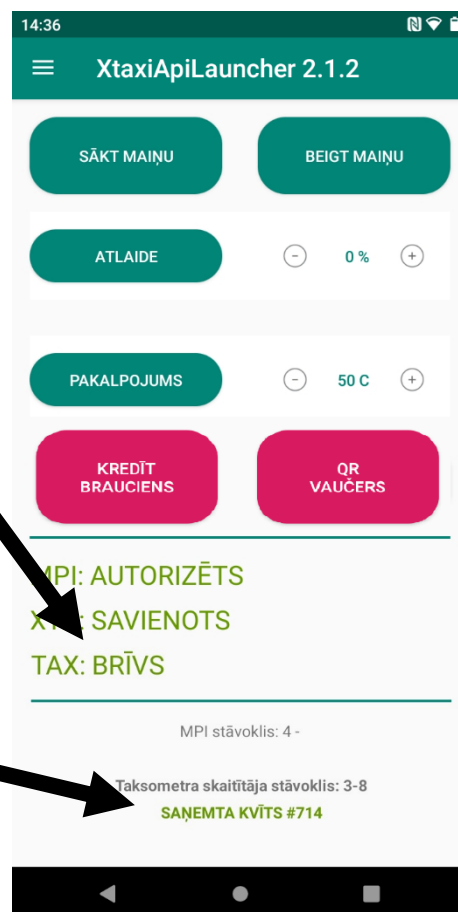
14:36

XtaxiApiLauncher 2.1.2

SĀKT MAIŅU

BEIGT MAIŅU

ATLAIDE

0 %

PAKALPOJUMS

50 C

KREDĪT BRAUCIENS

QR VAUČERS

MPI: AUTORIZĒTS

X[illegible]: SAVIENOTS

TAX: BRĪVS

MPI stāvoklis: 4 -

Taksometra skaitītāja stāvoklis: 3-8

SAŅEMTA KVĪTS #714